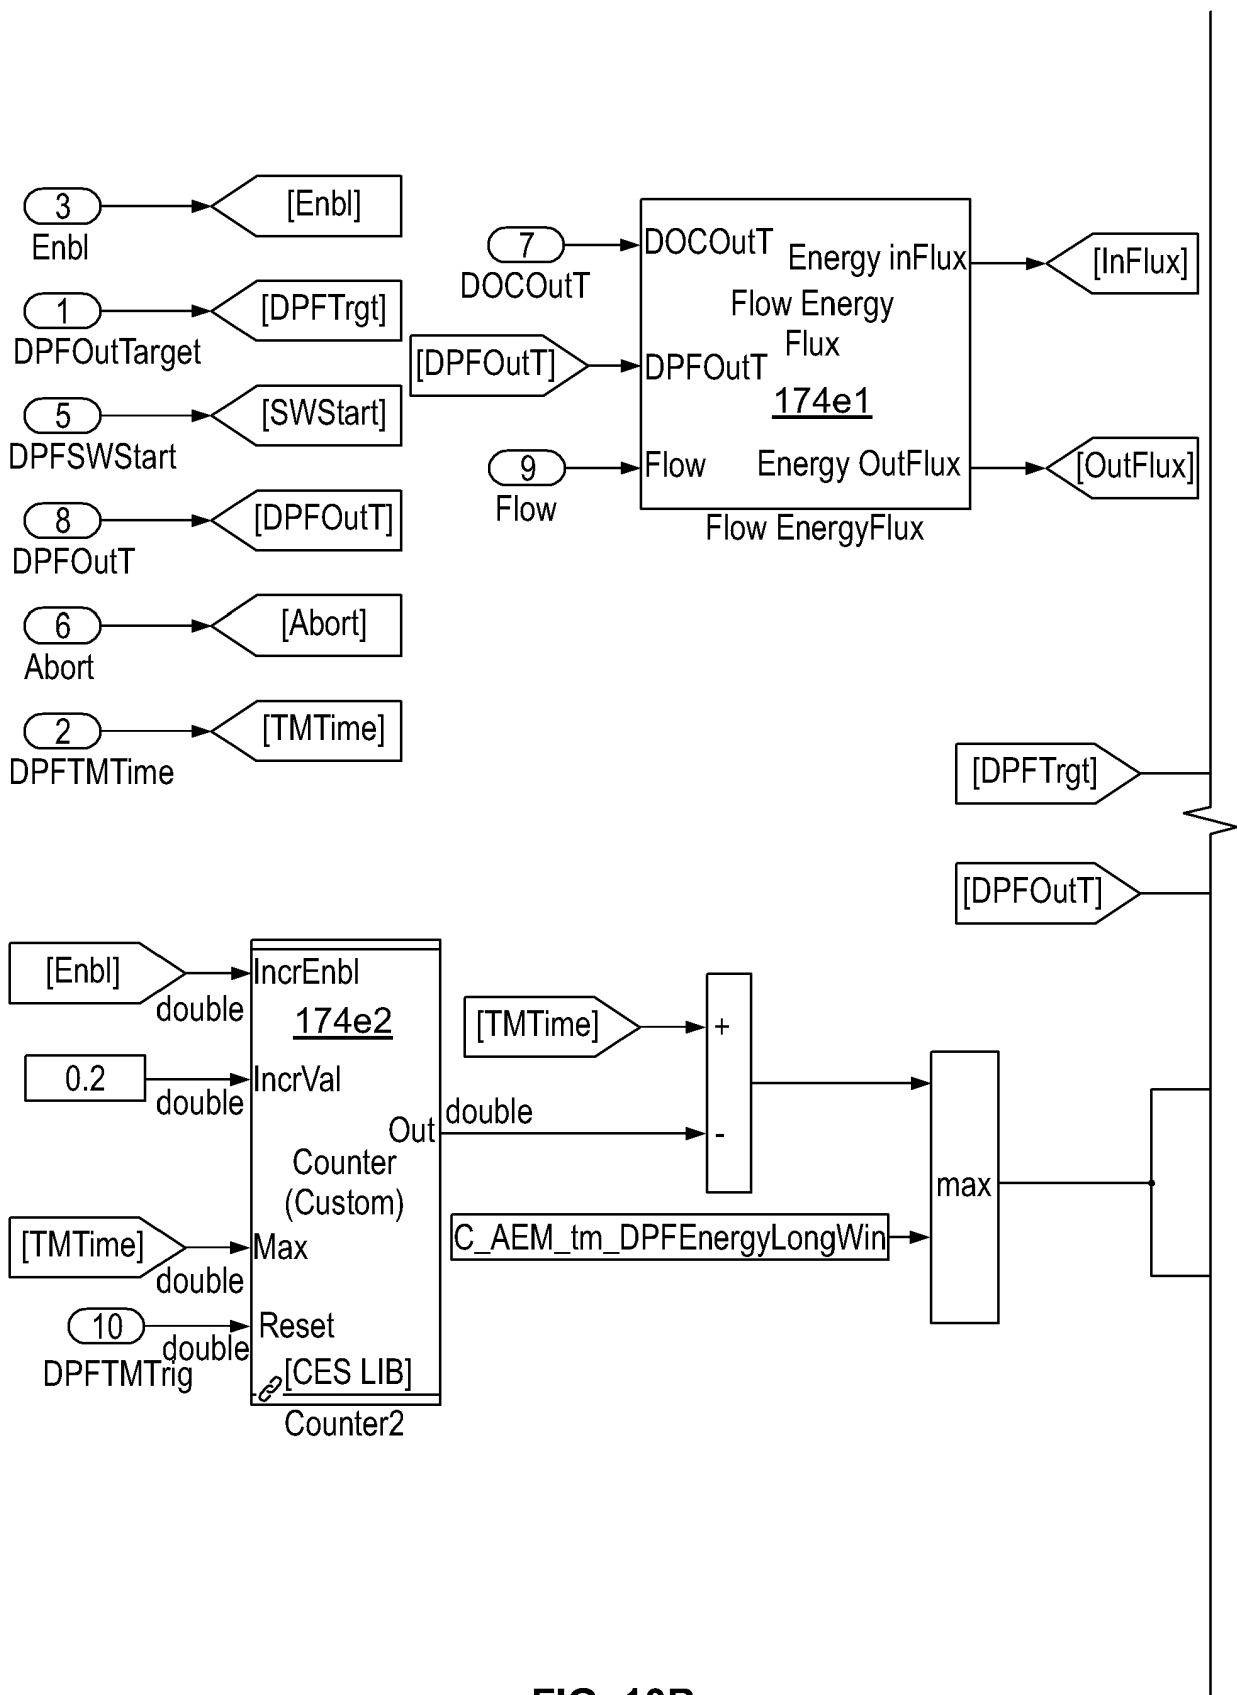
3
Enbl
[Enbl]

1
DPFOutTarget
[DPFTrgt]

5
DPFSWStart
[SWStart]

8
DPFOutT
[DPFOutT]

6
Abort
[Abort]

2
DPFTMTime
[TMTime]

7
DOCOutT
[DPFOutT]
9
Flow

DOCOutT
Energy inFlux
Flow Energy Flux
DPFOutT
174e1
Flow
Energy OutFlux
Flow EnergyFlux

[InFlux]
[OutFlux]

[DPFTrgt]
[DPFOutT]

[Enbl]
double
0.2
double
[TMTime]
double
10
DPFTMTrig
double

IncrEnbl
174e2
IncrVal
Out
Counter (Custom)
Max
Reset
[CES LIB]
Counter2

double
[TMTime]
+
-
C_AEM_tm_DPFEnergyLongWin
max

FIG. 10B